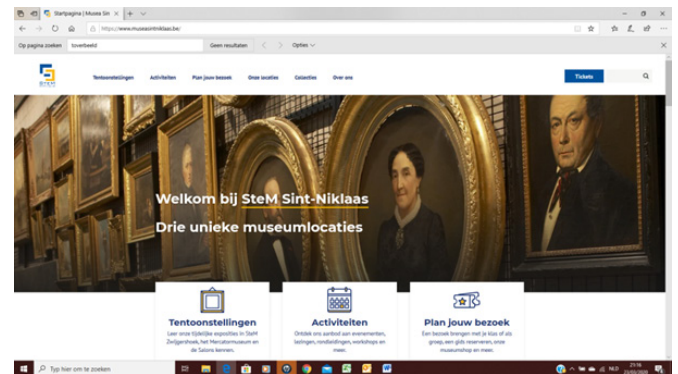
Startpagina | Musea Sin ×

https://www.museasintniklaas.be/

Op pagina zoeken toverbeeld Geen resultaten Opties

Tentoonstellingen Activiteiten Plan jouw bezoek Onze locaties Collecties Over ons

Tickets

Welkom bij SteM Sint-Niklaas

Drie unieke museumlocaties

Tentoonstellingen
Leer onze tijdelijke exposities in SteM Zwijgershoek, het Mercatormuseum en de Salons kennen.

Activiteiten
Ontdek ons aanbod aan evenementen, lezingen, rondleidingen, workshops en meer.

Plan jouw bezoek
Een bezoek brengen met je klas of als groep, een gids reserveren, onze museumshop en meer.

Typ hier om te zoeken

NLD 21:16 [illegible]